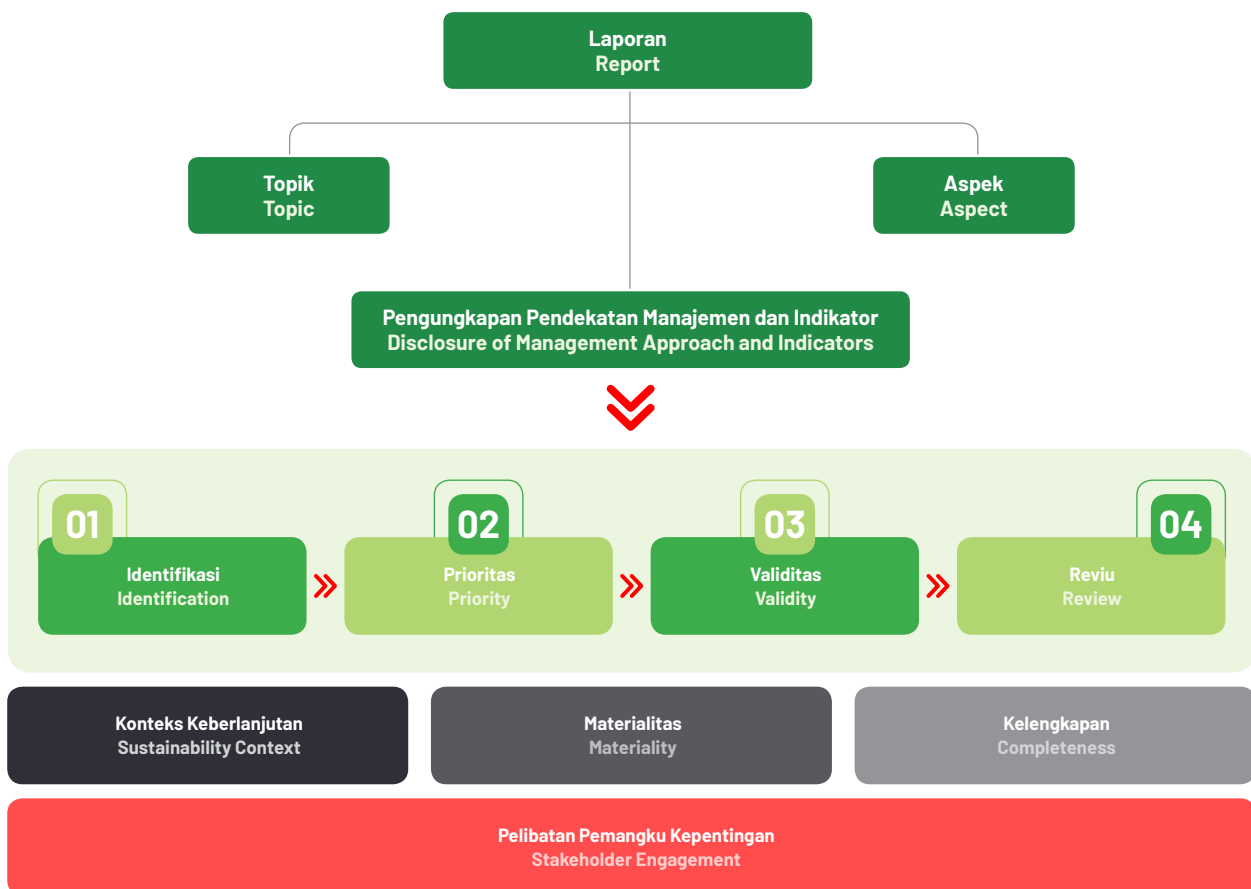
Laporan
Report

Topik
Topic

Aspek
Aspect

Pengungkapan Pendekatan Manajemen dan Indikator
Disclosure of Management Approach and Indicators

01
Identifikasi
Identification

02
Prioritas
Priority

03
Validitas
Validity

04
Reviu
Review

Konteks Keberlanjutan
Sustainability Context

Materialitas
Materiality

Kelengkapan
Completeness

Pelibatan Pemangku Kepentingan
Stakeholder Engagement